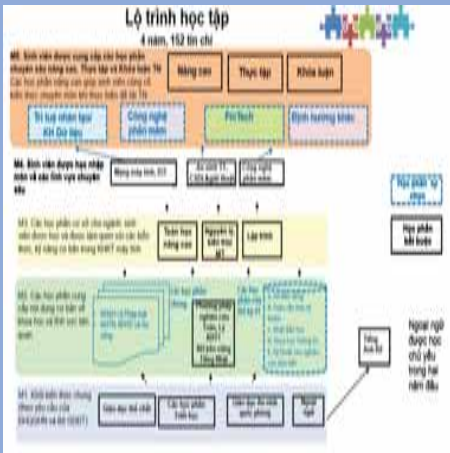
Lộ trình học tập

4 năm, 152 tín chỉ

M5. Sinh viên được cung cấp các học phần chuyên sâu nâng cao. Thực tập và Khóa luận TN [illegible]

Nâng cao

Thực tập

Khóa luận

Trí tuệ nhân tạo
Khoa học dữ liệu

Công nghệ phần mềm

Phân tích

Định hướng khác

M4. Sinh viên được học nhập môn về các lĩnh vực chuyên sâu

Mạng máy tính, IoT

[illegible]

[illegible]

M3. Các học phần cơ sở của ngành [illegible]

Toán học nâng cao

Nguyên lý kiến trúc MT

Lập trình

M2. Các học phần cung cấp nền tảng cơ bản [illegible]

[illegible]

Phương pháp nghiên cứu Toán, Lý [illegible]

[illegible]

M1. Khối kiến thức chung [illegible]

Giáo dục thể chất

Các học phần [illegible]

Giáo dục quốc phòng

Ngoại ngữ

Tiếng Anh

Học phần tự chọn

Học phần bắt buộc

Ngoại ngữ được học chủ yếu trong hai năm đầu